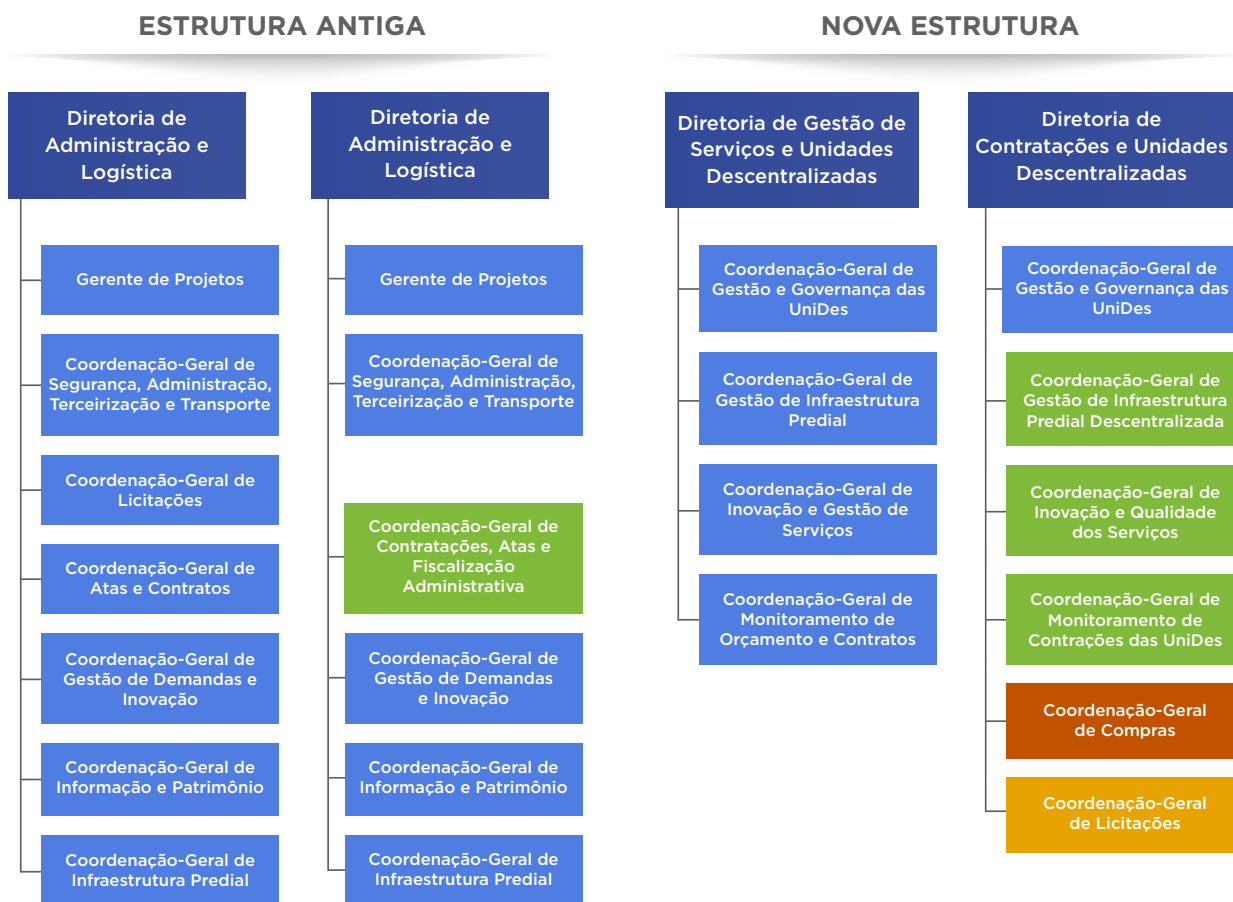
ESTRUTURA ANTIGA

Diretoria de Administração e Logística

Gerente de Projetos

Coordenação-Geral de Segurança, Administração, Terceirização e Transporte

Coordenação-Geral de Licitações

Coordenação-Geral de Atas e Contratos

Coordenação-Geral de Gestão de Demandas e Inovação

Coordenação-Geral de Informação e Patrimônio

Coordenação-Geral de Infraestrutura Predial

Diretoria de Administração e Logística

Gerente de Projetos

Coordenação-Geral de Segurança, Administração, Terceirização e Transporte

Coordenação-Geral de Contratações, Atas e Fiscalização Administrativa

Coordenação-Geral de Gestão de Demandas e Inovação

Coordenação-Geral de Informação e Patrimônio

Coordenação-Geral de Infraestrutura Predial

NOVA ESTRUTURA

Diretoria de Gestão de Serviços e Unidades Descentralizadas

Coordenação-Geral de Gestão e Governança das UniDes

Coordenação-Geral de Gestão de Infraestrutura Predial

Coordenação-Geral de Inovação e Gestão de Serviços

Coordenação-Geral de Monitoramento de Orçamento e Contratos

Diretoria de Contratações e Unidades Descentralizadas

Coordenação-Geral de Gestão e Governança das UniDes

Coordenação-Geral de Gestão de Infraestrutura Predial Descentralizada

Coordenação-Geral de Inovação e Qualidade dos Serviços

Coordenação-Geral de Monitoramento de Contrações das UniDes

Coordenação-Geral de Compras

Coordenação-Geral de Licitações